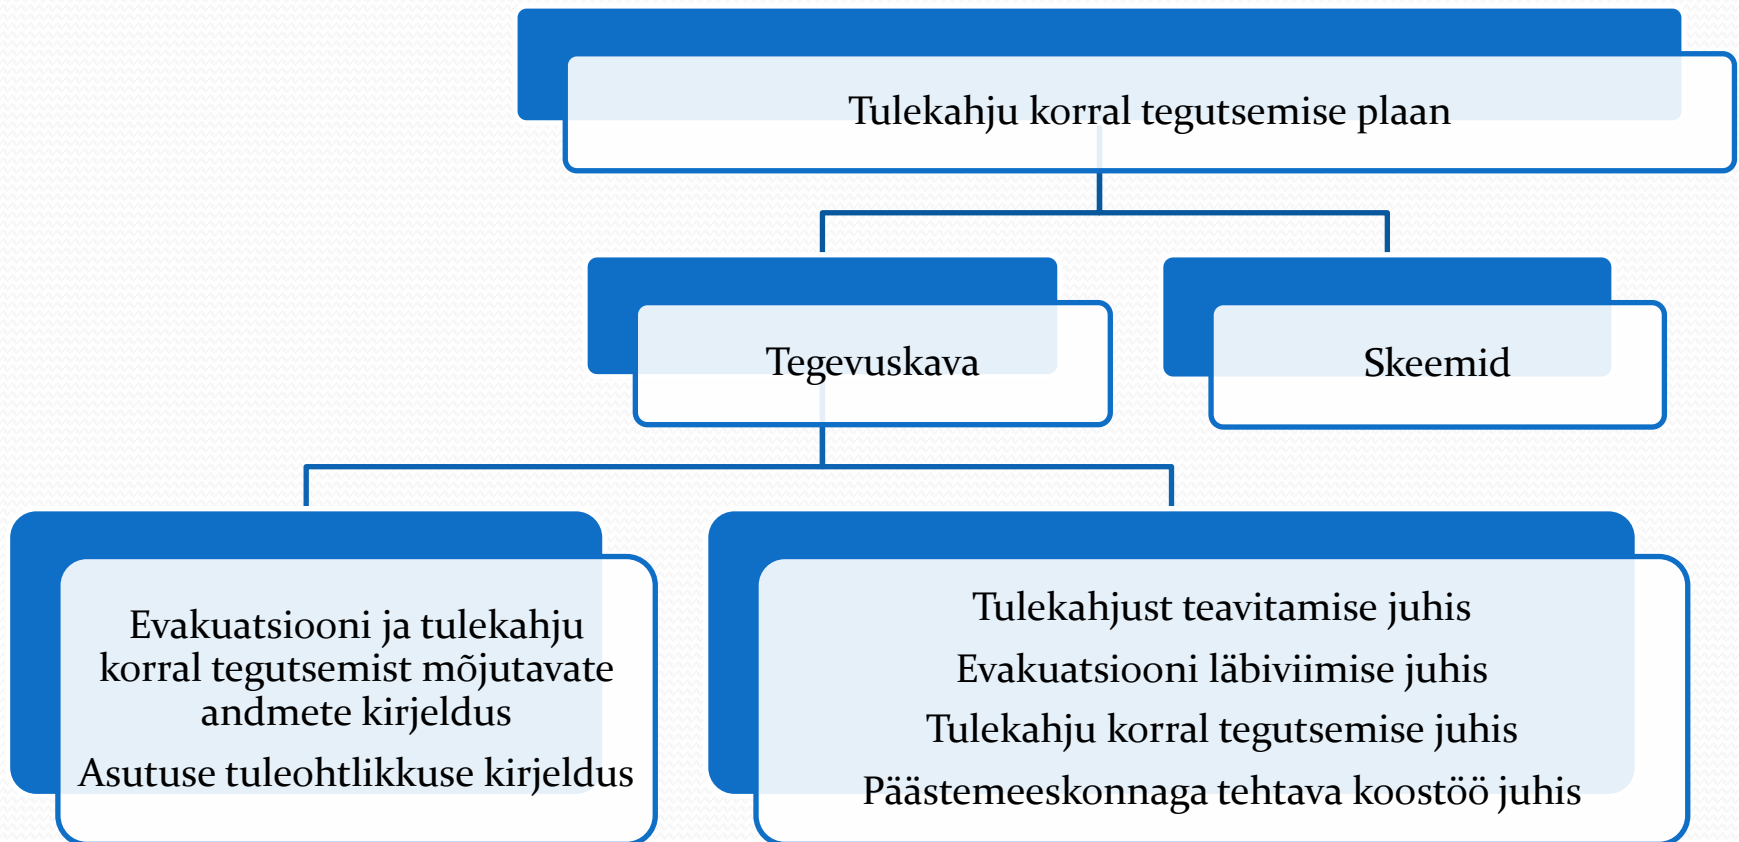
Tulekahju korral tegutsemise plaan

Tegevuskava

Skeemid

Evakuatsiooni ja tulekahju korral tegutsemist mõjutavate andmete kirjeldus

Asutuse tuleohtlikkuse kirjeldus

Tulekahjust teavitamise juhis

Evakuatsiooni läbiviimise juhis

Tulekahju korral tegutsemise juhis

Päästemeeskonnaga tehtava koostöö juhis